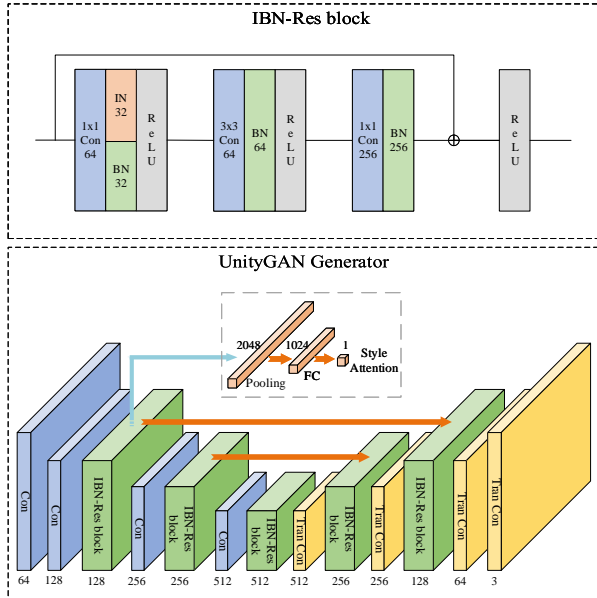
IBN-Res block

1x1 Con 64

IN 32

BN 32

ReLU

3x3 Con 64

BN 64

ReLU

1x1 Con 256

BN 256

ReLU

UnityGAN Generator

2048

1024

1

Style Attention

Pooling

FC

Con

Con

IBN-Res block

Con

IBN-Res block

Con

IBN-Res block

Tran Con

IBN-Res block

Tran Con

IBN-Res block

Tran Con

Tran Con

64

128

128

256

256

512

512

512

256

256

128

64

3